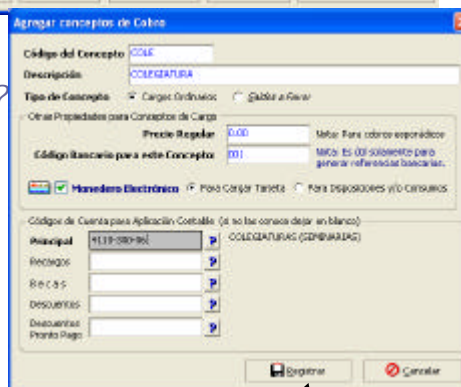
Agregar conceptos de Cobro

Código del Concepto COLE
Descripción COLEGIATURA
Tipo de Concepto Cargos Ordinarios Saldo a Favor

Otras Propiedades para Conceptos de Carga
Precio Regular 0.00 Nota: Para cobros esporádicos
Código Bancario para este Concepto 001 Nota: Es 00 solamente para generar referencias bancarias.

Monedero Electrónico Para Cargar Tarjeta Para Disposiciones y/o Consumos

Códigos de Cuenta para Aplicación Contable (si no las conoce dejar en blanco)
Principal 4119-380-96 ? COLEGIATURAS (SEMINARIOS)
Recargos ?
Becas ?
Descuentos ?
Descuentos Pronto Pago ?

Registrar Cancelar